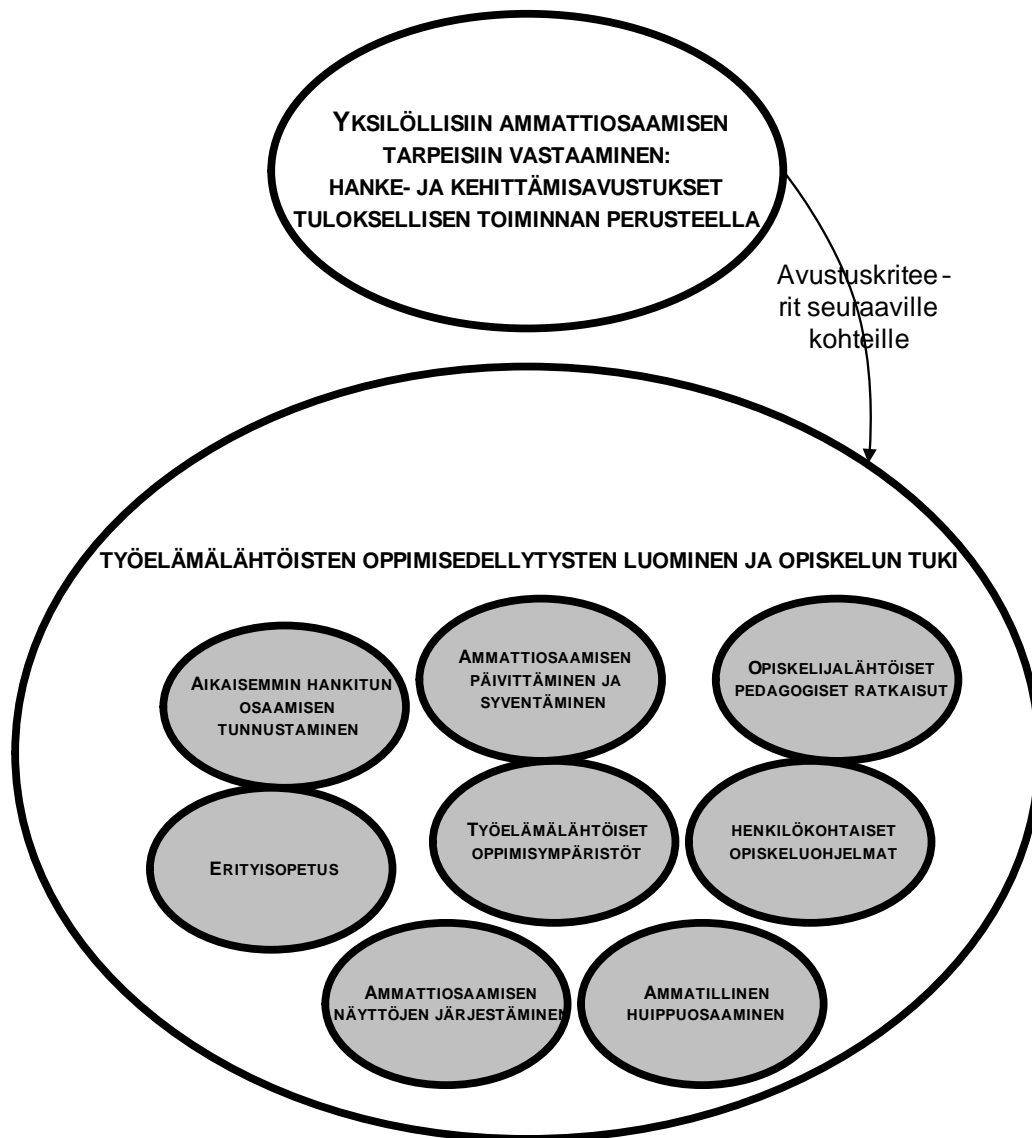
YKSILÖLLISIIN AMMATTIOSAAMISEN TARPEISIIN VASTAAMINEN: HANKE- JA KEHITTÄMISAVUSTUKSET TULOKSELLISEN TOIMINNAN PERUSTEELLA

Avustuskriteerit seuraaville kohteille

TYÖELÄMÄLÄHTÖISTEN OPPIMISEDELLYTYSTEN LUOMINEN JA OPISKELUN TUKI

AIKAISEMMIN HANKITUN OSAAMISEN TUNNUSTAMINEN

AMMATTIOSAAMISEN PÄIVITTÄMINEN JA SYVENTÄMINEN

OPISKELIJALÄHTÖISET PEDAGOGISET RATKAISUT

ERITYISOPETUS

TYÖELÄMÄLÄHTÖISET OPPIMISYMPÄRISTÖT

HENKILÖKOHTAISET OPISKELUOHJELMAT

AMMATTIOSAAMISEN NÄYTTÖJEN JÄRJESTÄMINEN

AMMATILLINEN HUIPPUOSAAMINEN